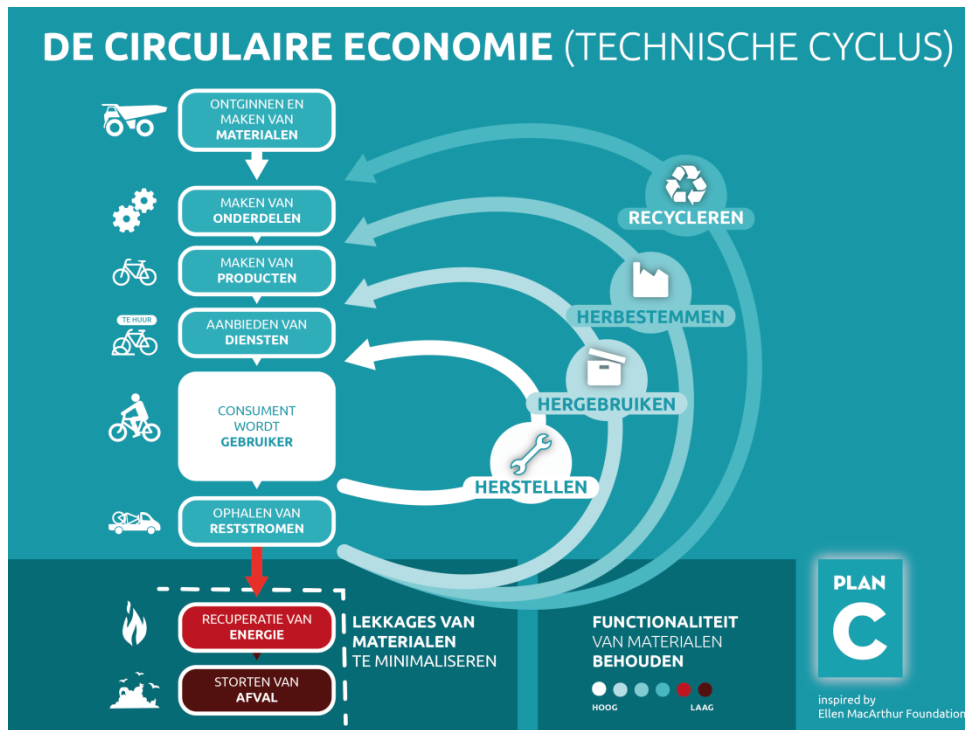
DE CIRCULAIRE ECONOMIE (TECHNISCHE CYCLUS)

ONTGINNEN EN MAKEN VAN MATERIALEN

MAKEN VAN ONDERDELEN

MAKEN VAN PRODUCTEN

TE HUUR

AANBIEDEN VAN DIENSTEN

CONSUMENT WORDT GEBRUIKER

OPHALEN VAN RESTSTROMEN

RECYCLEREN

HERBESTEMMEN

HERGEBRUIKEN

HERSTELLEN

RECUPERATIE VAN ENERGIE

STORTEN VAN AFVAL

LEKKAGES VAN MATERIALEN TE MINIMALISEREN

FUNCTIONALITEIT VAN MATERIALEN BEHOUDEN

HOOG

LAAG

PLAN C

inspired by Ellen MacArthur Foundation